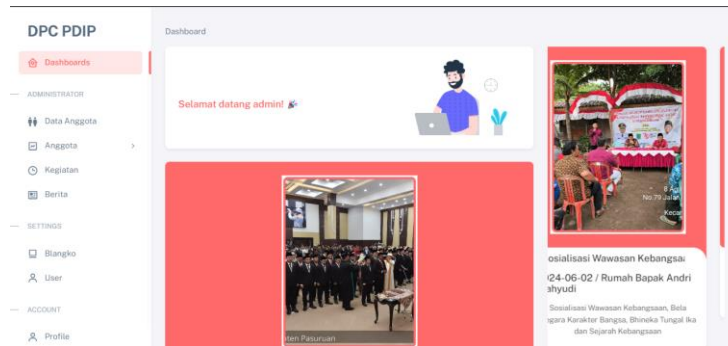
DPC PDIP

Dashboards

ADMINISTRATOR

Data Anggota

Anggota

Kegiatan

Berita

SETTINGS

Blangko

User

ACCOUNT

Profile

Dashboard

Selamat datang admin! 🎉

8 Ag
No 79 Jala
Keca

osialisasi Wawasan Kebangsa

024-06-02 / Rumah Bapak Andri ahyudi

Sosialisasi Wawasan Kebangsaan, Bela gara Karakter Bangsa, Bhineka Tungal Ika dan Sejarah Kebangsaan

aten Pasuruan